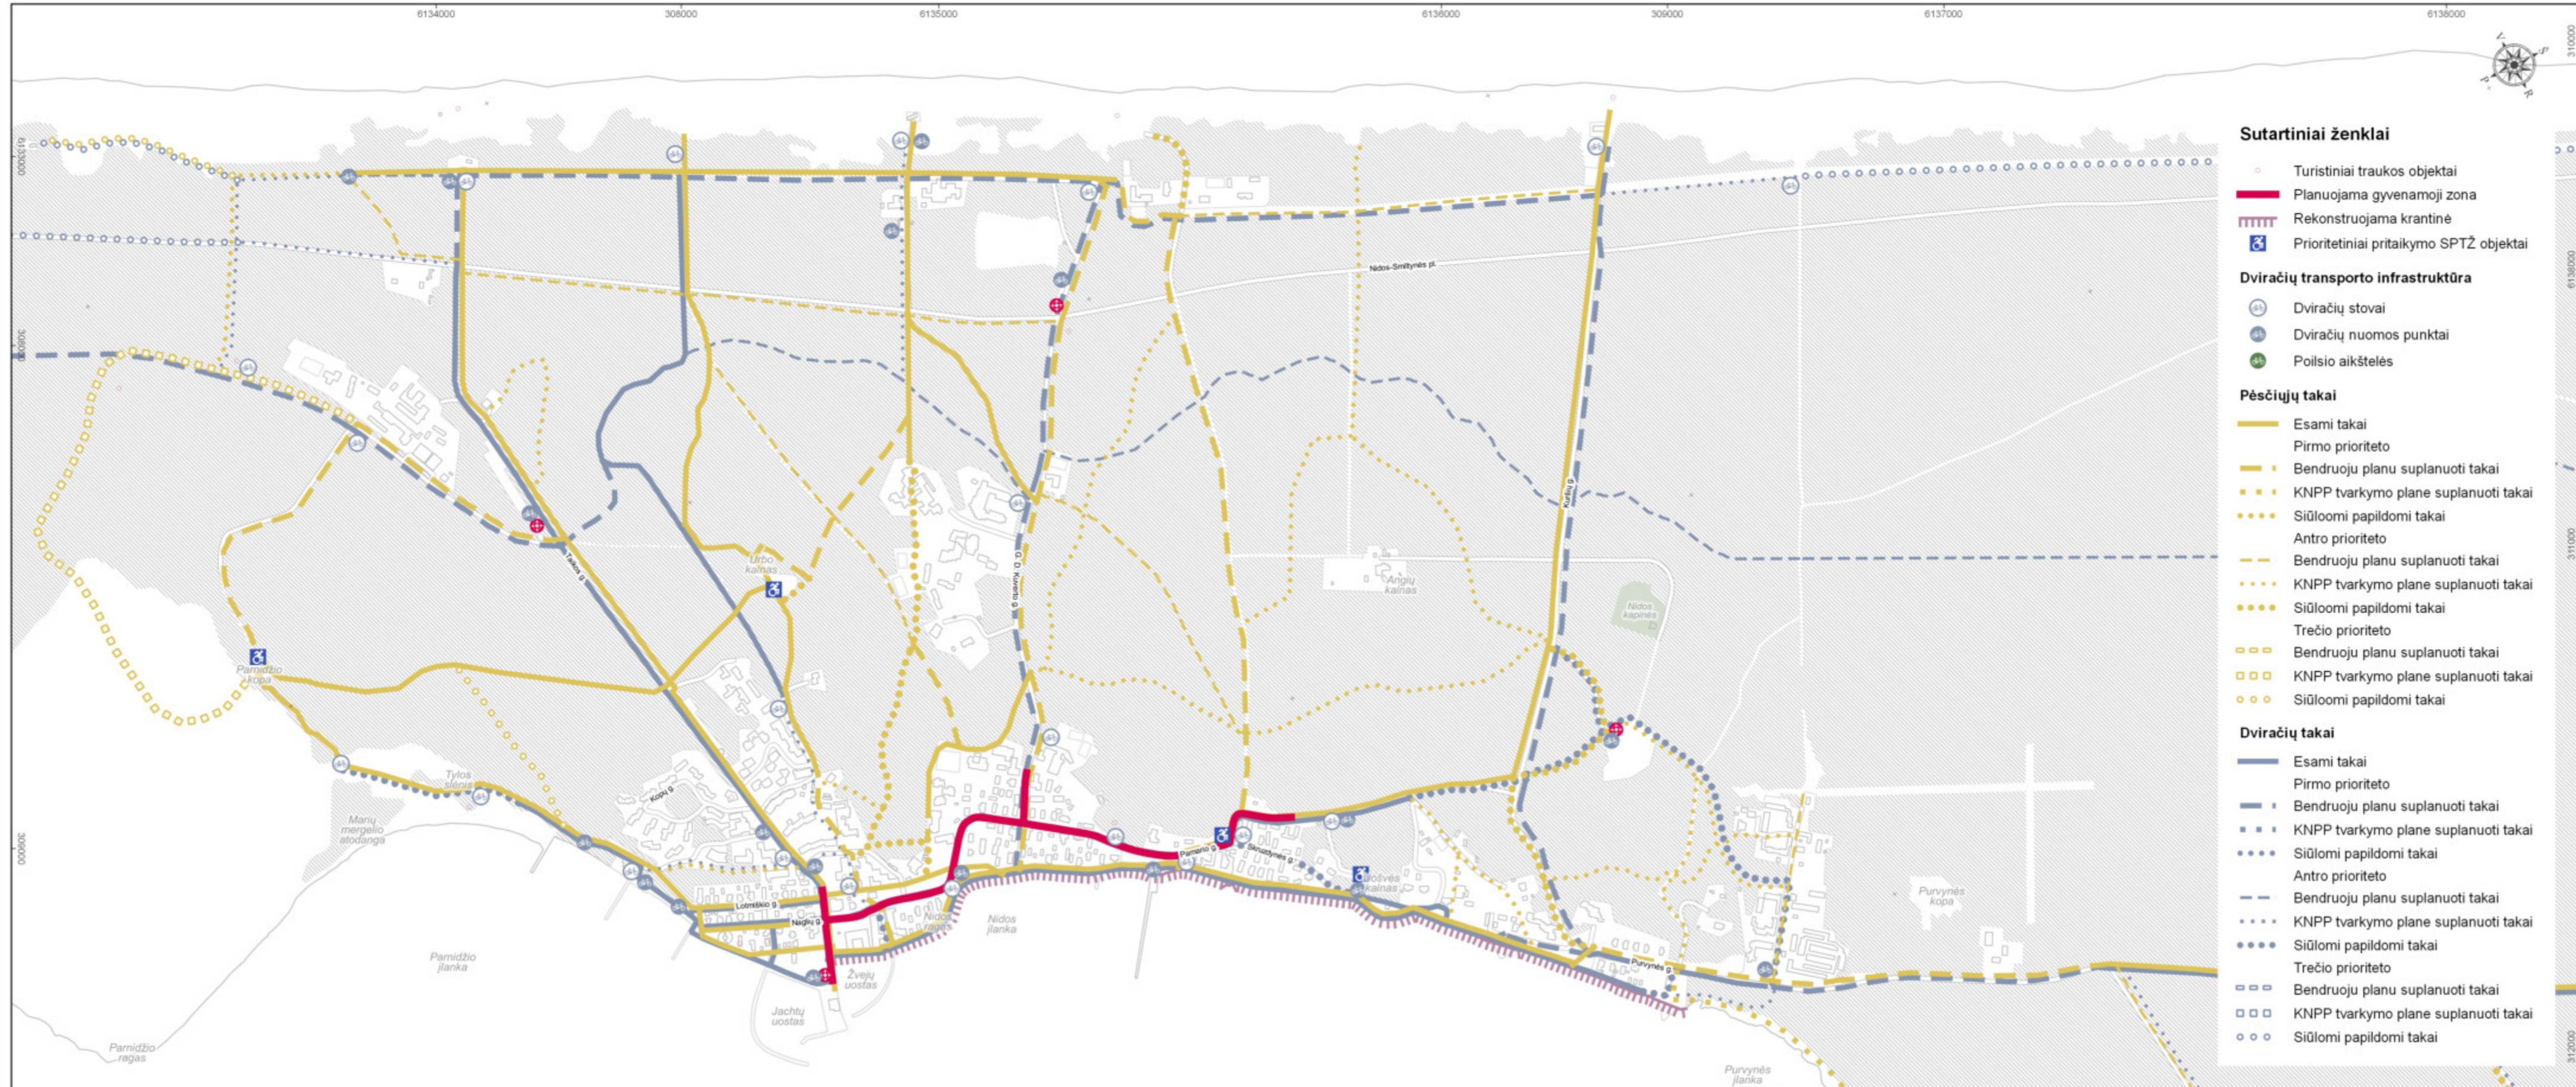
6134000
308000
6135000
6136000
309000
6137000
6138000
310000

Sutartiniai ženklai
Turistiniai traukos objektai
Planuojama gyvenamoji zona
Rekonstruojama krantinė
Prioritetiniai pritaikymo SPTŽ objektai
Dviračių transporto infrastruktūra
Dviračių stovai
Dviračių nuomos punktai
Poilsio aikštelės
Pėsčiųjų takai
Esami takai
Pirmo prioriteto
Bendruoju planu suplanuoti takai
KNPP tvarkymo plane suplanuoti takai
Siūloomi papildomi takai
Antro prioriteto
Bendruoju planu suplanuoti takai
KNPP tvarkymo plane suplanuoti takai
Siūloomi papildomi takai
Trečio prioriteto
Bendruoju planu suplanuoti takai
KNPP tvarkymo plane suplanuoti takai
Siūloomi papildomi takai
Dviračių takai
Esami takai
Pirmo prioriteto
Bendruoju planu suplanuoti takai
KNPP tvarkymo plane suplanuoti takai
Siūlomi papildomi takai
Antro prioriteto
Bendruoju planu suplanuoti takai
KNPP tvarkymo plane suplanuoti takai
Siūlomi papildomi takai
Trečio prioriteto
Bendruoju planu suplanuoti takai
KNPP tvarkymo plane suplanuoti takai
Siūlomi papildomi takai

Nidos-Smiltynės pl.
Taikos g.
Urbo kalnas
G. D. Kuverto g.
Kuršių g.
Angių kalnas
Nidos kapinės
Parnidžio kopa
Tylos alėja
Marių mergelio atodanga
Kopų g.
Lotmiškio g.
Naglių g.
Pamario g.
Skruzdynės g.
Nidos ragas
Nidos įlanka
Žvejų uostas
Jachtų uostas
Parnidžio įlanka
Parnidžio ragas
Laukiškių kalnas
Purvynės g.
Purvynės kopa
Purvynės įlanka